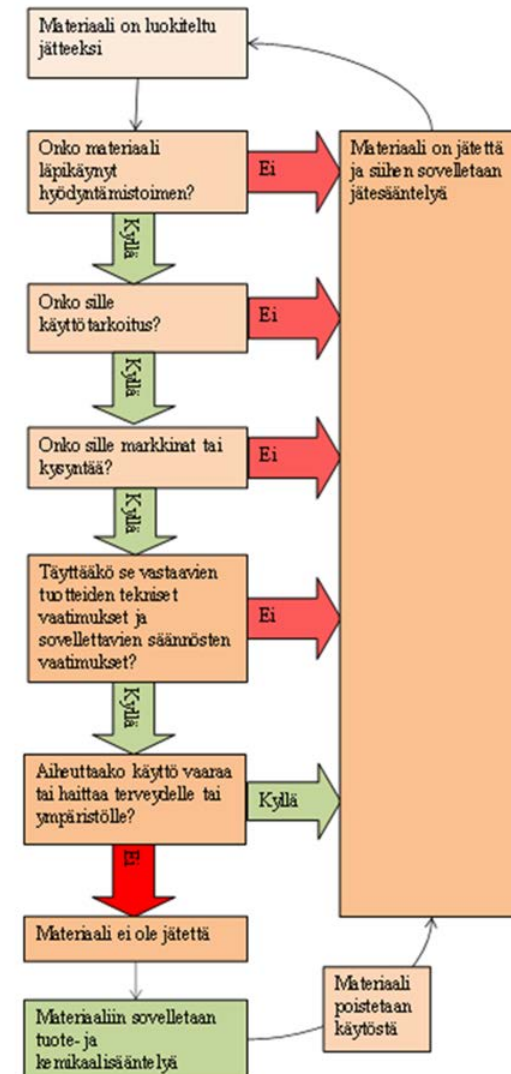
Materiaali on luokiteltu jätteeksi

Onko materiaali läpikäynyt hyödyntämistoimen?

Ei

Materiaali on jätettä ja siihen sovelletaan jätesääntelyä

Kyllä

Onko sille käyttötarkoitus?

Ei

Kyllä

Onko sille markkinat tai kysyntää?

Ei

Kyllä

Täyttääkö se vastaavien tuotteiden tekniset vaatimukset ja sovellettavien säännösten vaatimukset?

Ei

Kyllä

Aiheuttaako käyttö vaaraa tai haittaa terveydelle tai ympäristölle?

Kyllä

Ei

Materiaali ei ole jätettä

Materiaali poistetaan käytöstä

Materiaaliin sovelletaan tuote- ja kemikaalisääntelyä